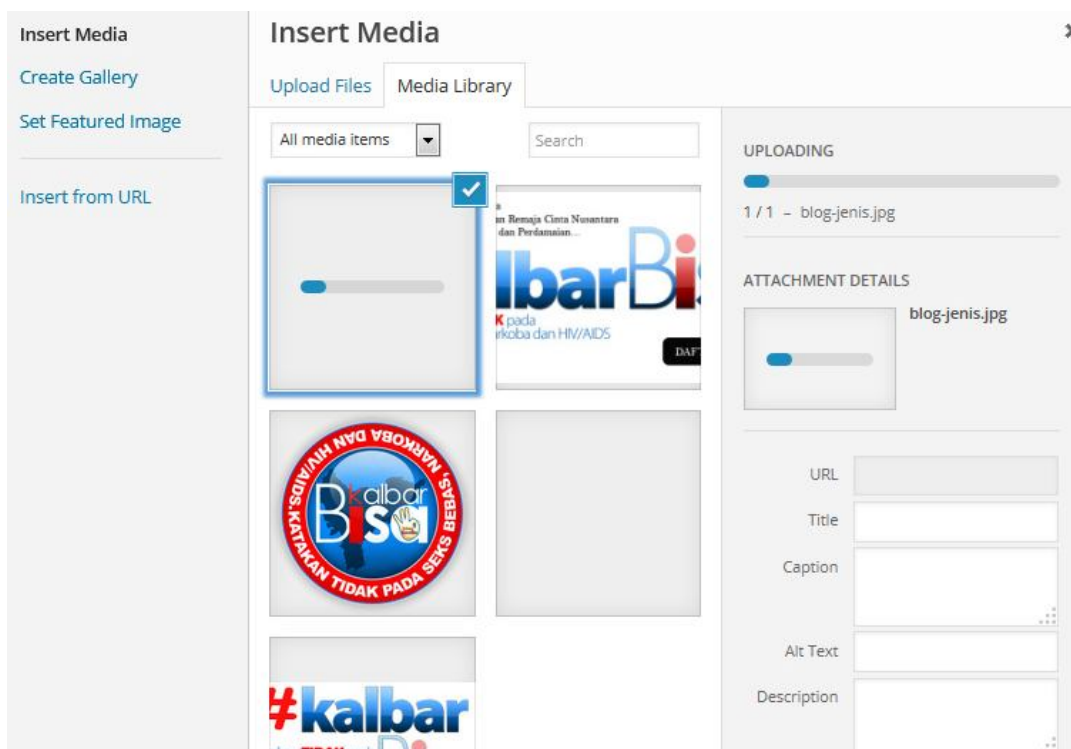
Insert Media
Create Gallery
Set Featured Image

Insert from URL

Insert Media

Upload Files | Media Library

All media items

Search

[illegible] Remaja Cinta Nusantara
dan Perdamaian...
lbarBi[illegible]
K pada
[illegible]rkoba dan HIV/AIDS
DAF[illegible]

NARKOBA DAN HIV/AIDS, KATAKAN TIDAK PADA SEKS BEBAS
kalbar
Bisa

#kalbar

UPLOADING

1 / 1 – blog-jenis.jpg

ATTACHMENT DETAILS

blog-jenis.jpg

URL

Title

Caption

Alt Text

Description